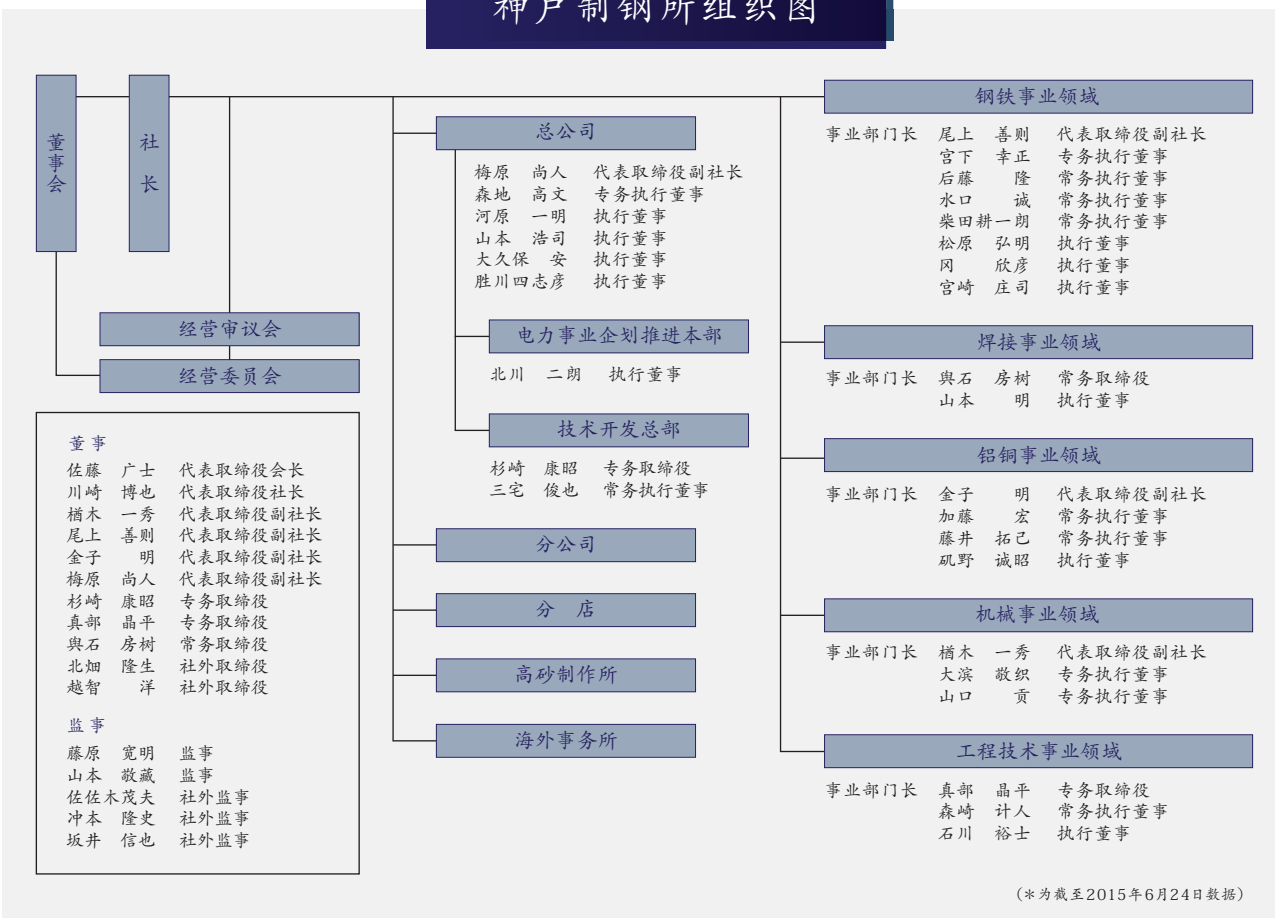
神户制钢所组织图

董事会

社长

经营审议会

经营委员会

董事
佐藤 广士 代表取缔役会长
川崎 博也 代表取缔役社长
楢木 一秀 代表取缔役副社长
尾上 善则 代表取缔役副社长
金子 明 代表取缔役副社长
梅原 尚人 代表取缔役副社长
杉崎 康昭 专务取缔役
真部 晶平 专务取缔役
舆石 房树 常务取缔役
北畑 隆生 社外取缔役
越智 洋 社外取缔役

监事
藤原 宽明 监事
山本 敬藏 监事
佐佐木茂夫 社外监事
冲本 隆史 社外监事
坂井 信也 社外监事

总公司
梅原 尚人 代表取缔役副社长
森地 高文 专务执行董事
河原 一明 执行董事
山本 浩司 执行董事
大久保 安 执行董事
胜川四志彦 执行董事

电力事业企划推进本部
北川 二朗 执行董事

技术开发总部
杉崎 康昭 专务取缔役
三宅 俊也 常务执行董事

分公司

分 店

高砂制作所

海外事务所

钢铁事业领域
事业部门长 尾上 善则 代表取缔役副社长
宫下 幸正 专务执行董事
后藤 隆 常务执行董事
水口 诚 常务执行董事
柴田耕一朗 常务执行董事
松原 弘明 执行董事
冈 欣彦 执行董事
宫崎 庄司 执行董事

焊接事业领域
事业部门长 舆石 房树 常务取缔役
山本 明 执行董事

铝铜事业领域
事业部门长 金子 明 代表取缔役副社长
加藤 宏 常务执行董事
藤井 拓己 常务执行董事
砚野 诚昭 执行董事

机械事业领域
事业部门长 楢木 一秀 代表取缔役副社长
大滨 敬织 专务执行董事
山口 贡 专务执行董事

工程技术事业领域
事业部门长 真部 晶平 专务取缔役
森崎 计人 常务执行董事
石川 裕士 执行董事

(*为截至2015年6月24日数据)